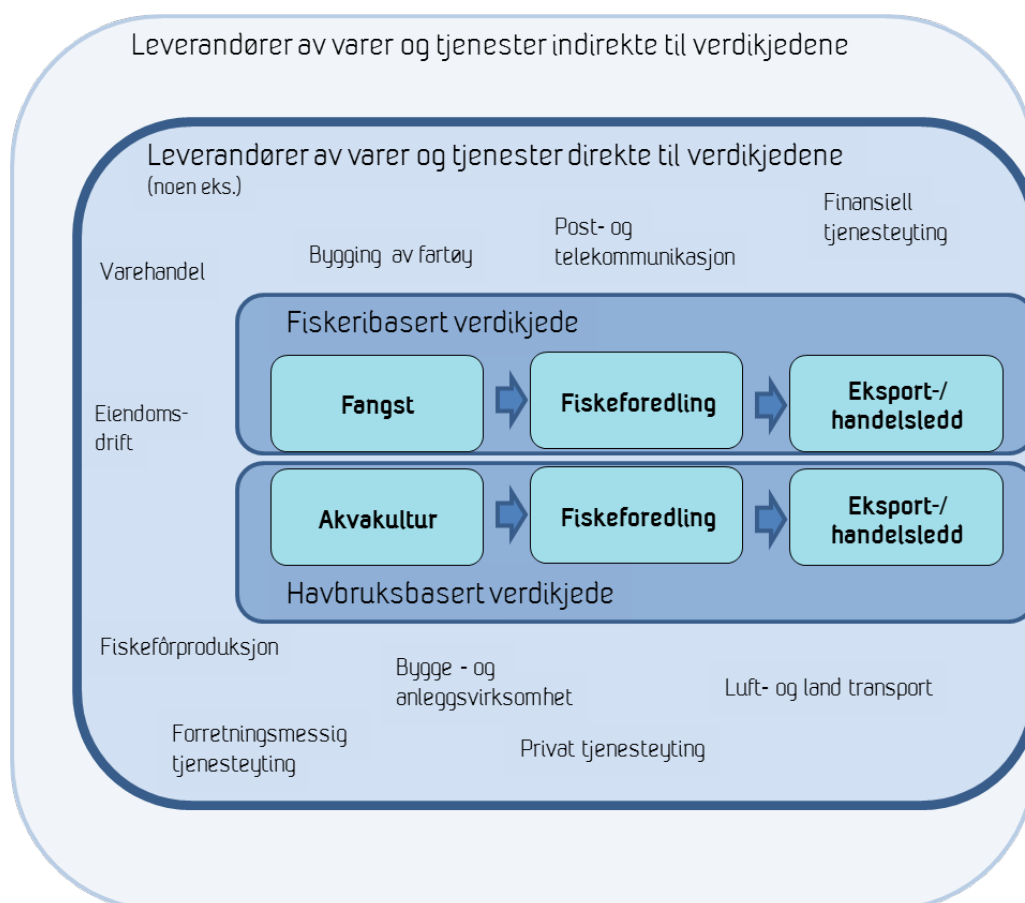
Leverandører av varer og tjenester indirekte til verdikjedene

Leverandører av varer og tjenester direkte til verdikjedene
(noen eks.)

Varehandel

Bygging av fartøy

Post- og telekommunikasjon

Finansiell tjenesteyting

Fiskeribasert verdikjede

Eiendomsdrift

Fangst

Fiskeforedling

Eksport-/ handelsledd

Akvakultur

Fiskeforedling

Eksport-/ handelsledd

Havbruksbasert verdikjede

Fiskefôrproduksjon

Bygge - og anleggsvirksomhet

Luft- og land transport

Forretningsmessig tjenesteyting

Privat tjenesteyting